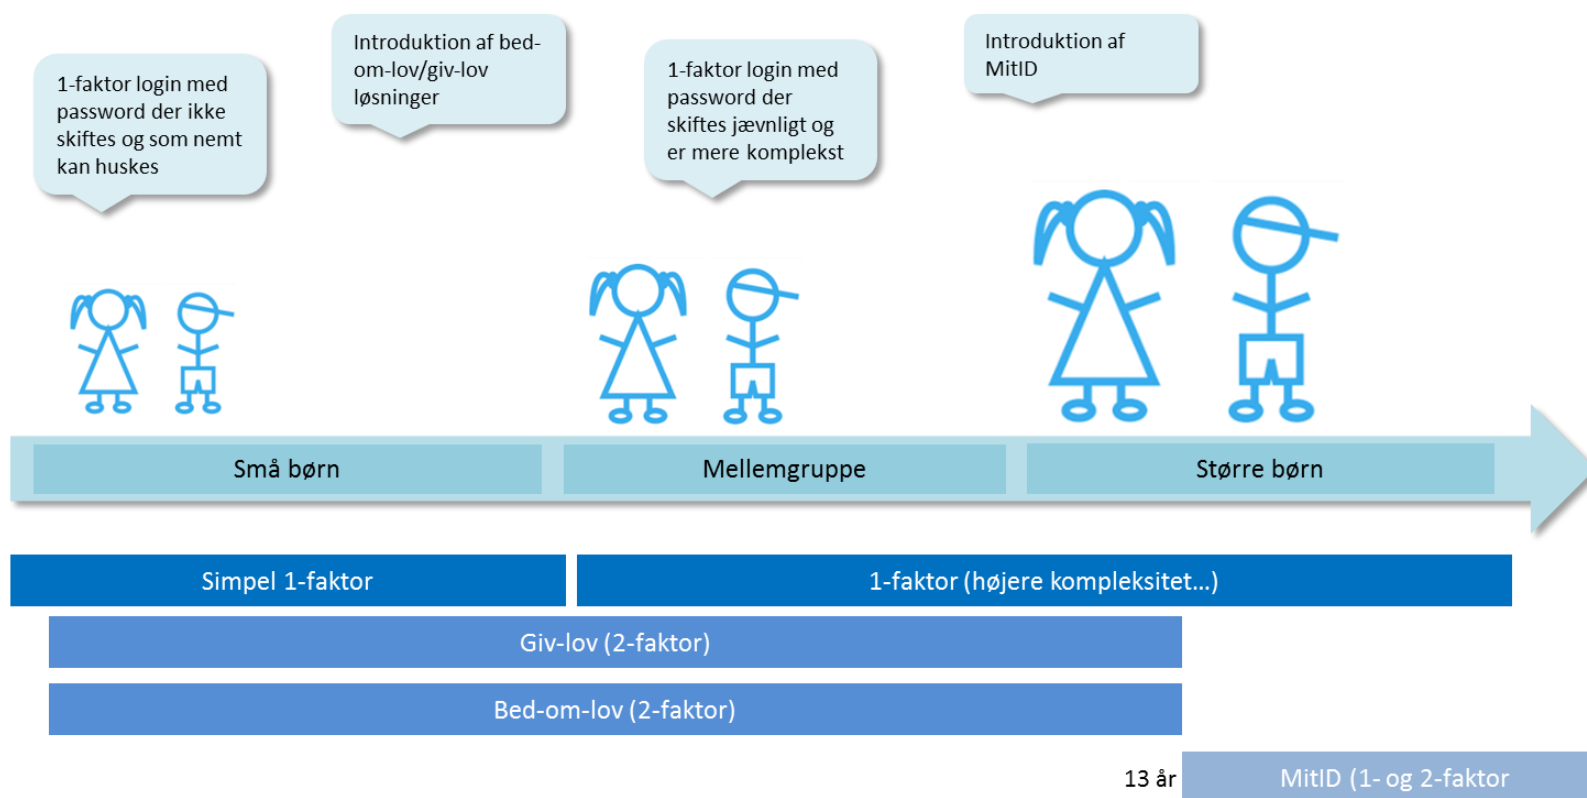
1-faktor login med password der ikke skiftes og som nemt kan huskes

Introduktion af bed-om-lov/giv-lov løsninger

1-faktor login med password der skiftes jævnligt og er mere komplekst

Introduktion af MitID

Små børn

Mellemgruppe

Større børn

Simpel 1-faktor

1-faktor (højere kompleksitet...)

Giv-lov (2-faktor)

Bed-om-lov (2-faktor)

13 år

MitID (1- og 2-faktor